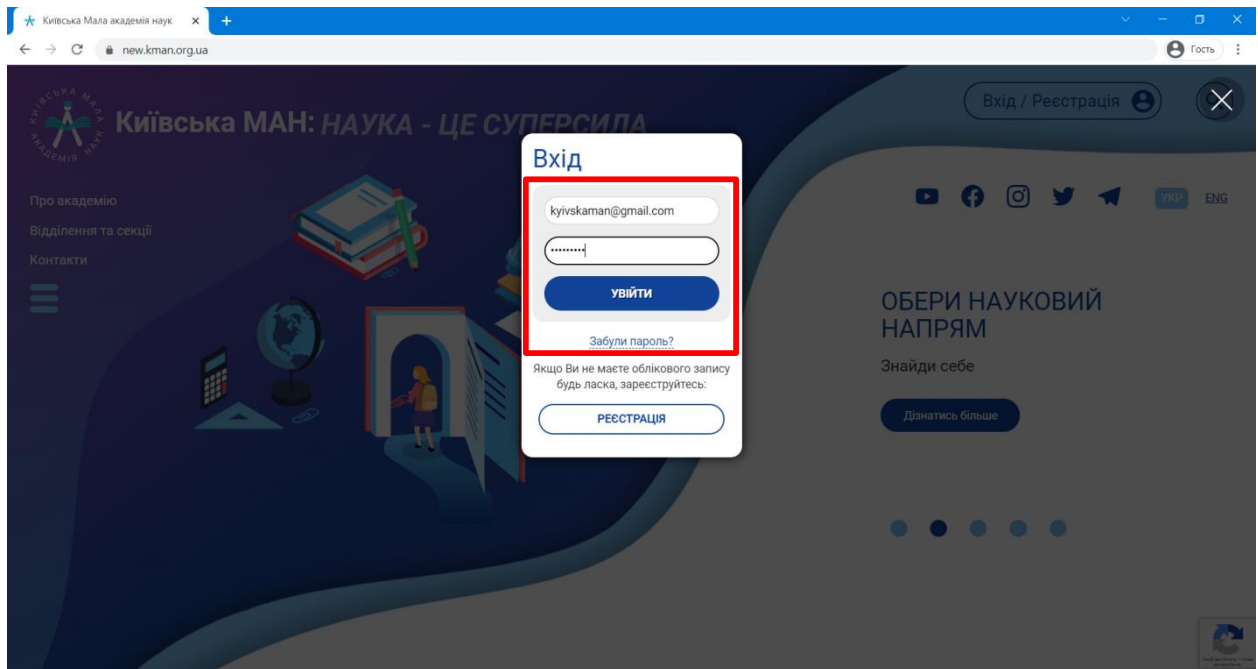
Київська Мала академія наук
new.kman.org.ua
Гость

КИЇВСЬКА МАЛА АКАДЕМІЯ НАУК
Київська МАН: НАУКА - ЦЕ СУПЕРСИЛА

Вхід / Реєстрація

Про академію
Відділення та секції
Контакти

УКР ENG

Вхід
kyivskaman@gmail.com
•••••••••
УВІЙТИ
Забули пароль?
Якщо Ви не маєте облікового запису будь ласка, зареєструйтесь:
РЕЄСТРАЦІЯ

ОБЕРИ НАУКОВИЙ НАПРЯМ
Знайди себе
Дізнатись більше